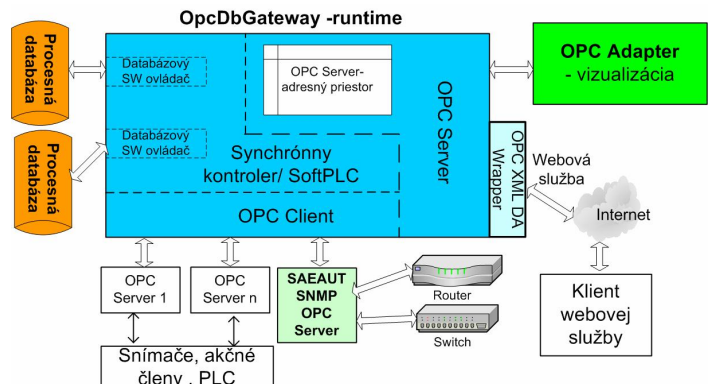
OpcDbGateway -runtime

Procesná databáza

Procesná databáza

Databázový SW ovládač

Databázový SW ovládač

OPC Server-adresný priestor

OPC Server

Synchrónny kontroler/ SoftPLC

OPC Client

OPC XML DA Wrapper

OPC Adapter - vizualizácia

Webová služba

Internet

OPC Server 1

OPC Server n

SAEAUT SNMP OPC Server

Router

Switch

Klient webovej služby

Snímače, akčné členy , PLC